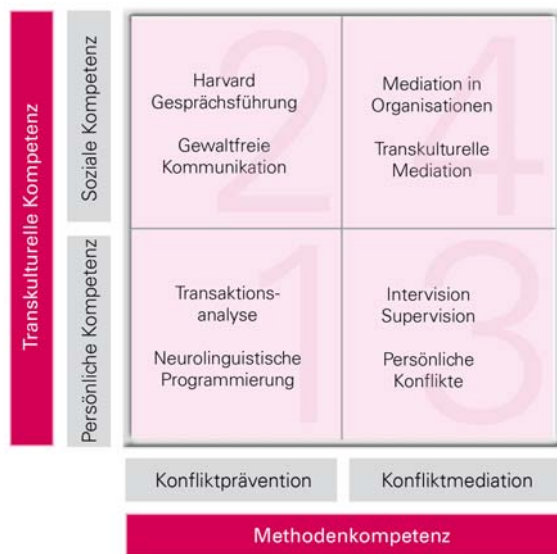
Transkulturelle Kompetenz

Soziale Kompetenz

Persönliche Kompetenz

2

Harvard Gesprächsführung

Gewaltfreie Kommunikation

4

Mediation in Organisationen

Transkulturelle Mediation

1

Transaktionsanalyse

Neurolinguistische Programmierung

3

Intervision Supervision

Persönliche Konflikte

Konfliktprävention

Konfliktmediation

Methodenkompetenz